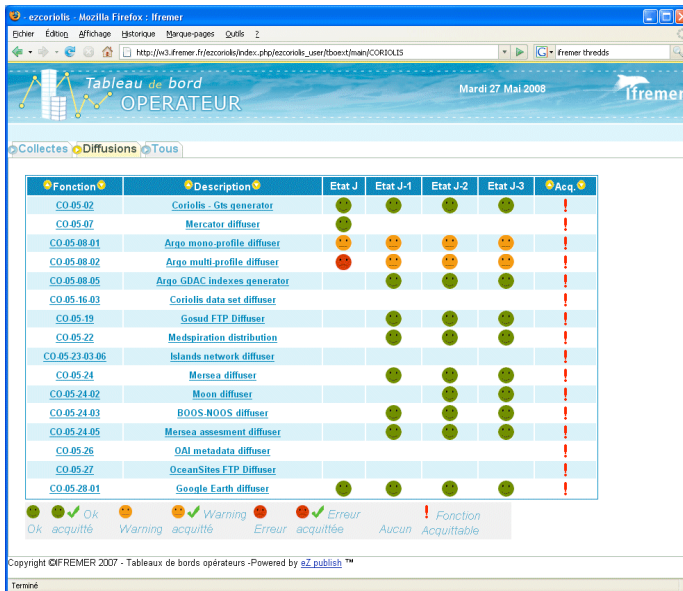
ezcoriolis - Mozilla Firefox : Ifremer

Fichier Édition Affichage Historique Marque-pages Outils ?

http://w3.ifremer.fr/ezcoriolis/index.php/ezcoriolis_user/tboext/main/CORIOLIS

ifremer thredds

Tableau de bord OPERATEUR

Mardi 27 Mai 2008

Ifremer

Collectes Diffusions Tous

| Fonction | Description | Etat J | Etat J-1 | Etat J-2 | Etat J-3 | Acq. |
|---|---|---|---|---|---|---|
| CO-05-02 | Coriolis - Gts generator | | | | | ! |
| CO-05-07 | Mercator diffuser | | | | | ! |
| CO-05-08-01 | Argo mono-profile diffuser | | | | | ! |
| CO-05-08-02 | Argo multi-profile diffuser | | | | | ! |
| CO-05-08-05 | Argo GDAC indexes generator | | | | | ! |
| CO-05-16-03 | Coriolis data set diffuser | | | | | ! |
| CO-05-19 | Gosud FTP Diffuser | | | | | ! |
| CO-05-22 | Medspiration distribution | | | | | ! |
| CO-05-23-03-06 | Islands network diffuser | | | | | ! |
| CO-05-24 | Mersea diffuser | | | | | ! |
| CO-05-24-02 | Moon diffuser | | | | | ! |
| CO-05-24-03 | BOOS-NOOS diffuser | | | | | ! |
| CO-05-24-05 | Mersea assesment diffuser | | | | | ! |
| CO-05-26 | OAI metadata diffuser | | | | | ! |
| CO-05-27 | OceanSites FTP Diffuser | | | | | ! |
| CO-05-28-01 | Google Earth diffuser | | | | | ! |

Ok Ok acquitté Warning Warning acquitté Erreur Erreur acquittée Aucun Fonction Acquittable

Copyright ©IFREMER 2007 - Tableaux de bords opérateurs -Powered by eZ publish ™

Terminé